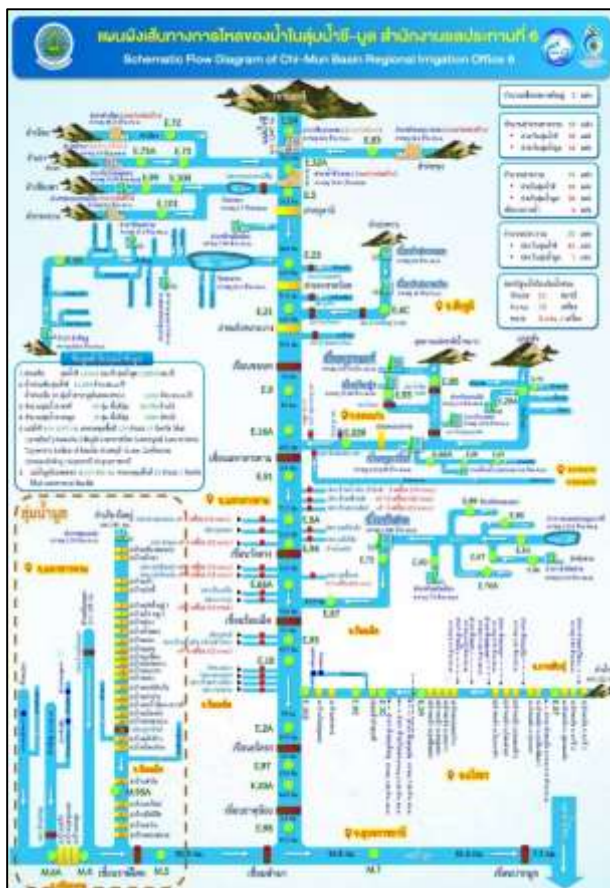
แผนผังเส้นทางการไหลของน้ำในลุ่มน้ำชี-มูล สำนักงานชลประทานที่ 6

Schematic Flow Diagram of Chi-Mun Basin Regional Irrigation Office 6

E.72

E.75A

E.73

E.99

E.100

E.103

E.85

E.32A

E.8

E.23

E.21

E.9

E.16A

E.91

E.84

E.66

E.63A

E.20

E.18

E.2A

E.97

E.20A

E.66

M.6A

M.5

M.7

ลุ่มน้ำมูล

เขื่อนลำปาว

เขื่อนอุบลรัตน์

เขื่อนยโสธร

เขื่อนร้อยเอ็ด

เขื่อนวังยาง

เขื่อนมหาสารคาม

เขื่อนชนบท

จ.ขอนแก่น

จ.มหาสารคาม

จ.ร้อยเอ็ด

จ.ยโสธร

จ.อุบลราชธานี

จ.กาฬสินธุ์

จ.ศรีสะเกษ

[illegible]